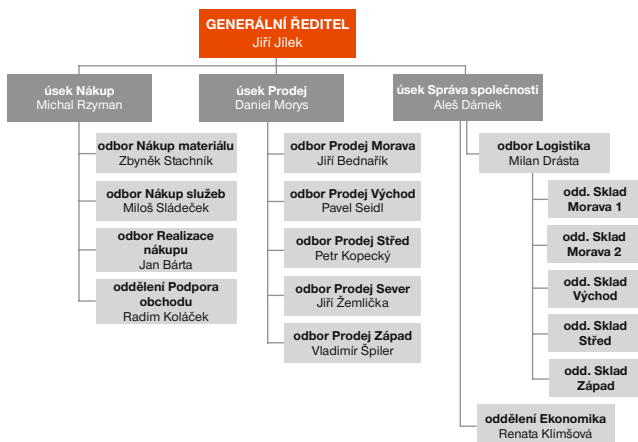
GENERÁLNÍ ŘEDITEL
Jiří Jílek

úsek Nákup
Michal Rzyman

odbor Nákup materiálu
Zbyněk Stachník

odbor Nákup služeb
Miloš Sládeček

odbor Realizace nákupu
Jan Bárta

oddělení Podpora obchodu
Radim Koláček

úsek Prodej
Daniel Morys

odbor Prodej Morava
Jiří Bednařík

odbor Prodej Východ
Pavel Seidl

odbor Prodej Střed
Petr Kopecký

odbor Prodej Sever
Jiří Žemlička

odbor Prodej Západ
Vladimír Špiler

úsek Správa společnosti
Aleš Dámek

odbor Logistika
Milan Drásta

odd. Sklad Morava 1

odd. Sklad Morava 2

odd. Sklad Východ

odd. Sklad Střed

odd. Sklad Západ

oddělení Ekonomika
Renata Klimšová